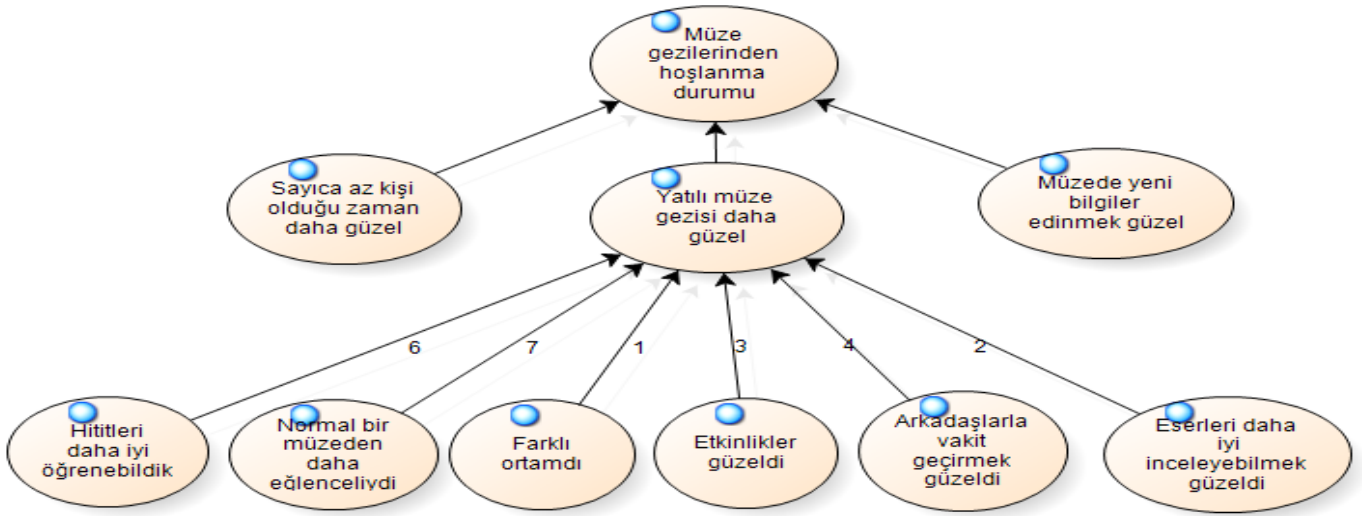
Müze gezilerinden hoşlanma durumu

Sayıca az kişi olduğu zaman daha güzel

Yatılı müze gezisi daha güzel

Müzede yeni bilgiler edinmek güzel

6

7

1

3

4

2

Hititleri daha iyi öğrenebildik

Normal bir müzeden daha eğlenceliydi

Farklı ortamdı

Etkinlikler güzeldi

Arkadaşlarla vakit geçirmek güzeldi

Eserleri daha iyi inceleyebilmek güzeldi